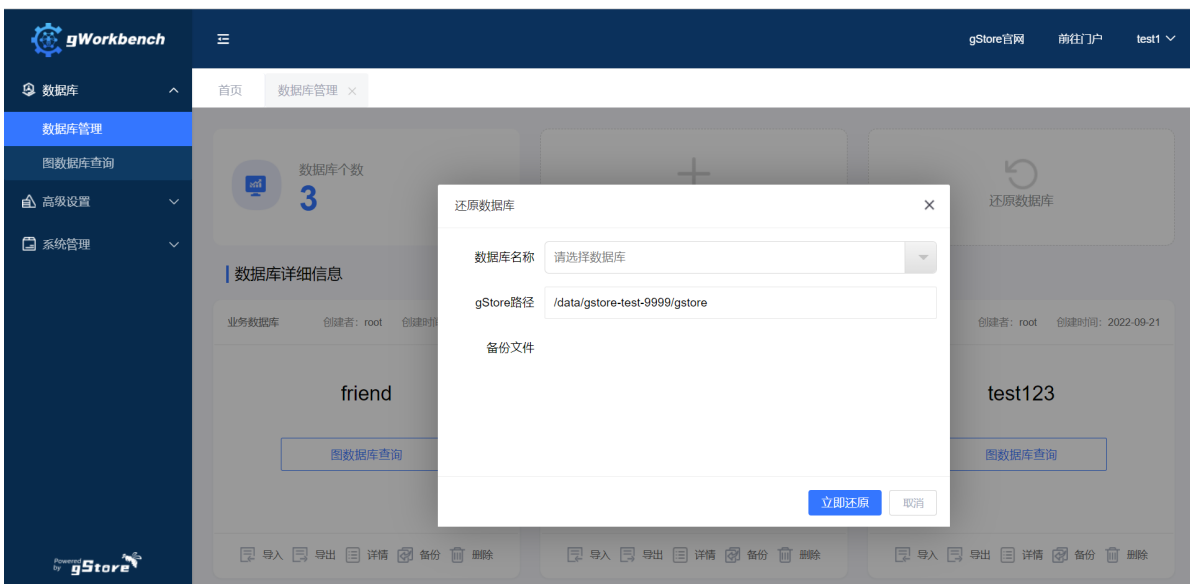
gWorkbench

gStore官网 前往门户 test1

数据库
数据库管理
图数据库查询
高级设置
系统管理

首页 数据库管理 ×

数据库个数
3

还原数据库

数据库详细信息

业务数据库 创建者：root 创建时间

创建者：root 创建时间：2022-09-21

friend

test123

图数据库查询

图数据库查询

导入 导出 详情 备份 删除

导入 导出 详情 备份 删除

导入 导出 详情 备份 删除

还原数据库 ×

数据库名称 请选择数据库

gStore路径 /data/gstore-test-9999/gstore

备份文件

立即还原 取消

Powered by gStore